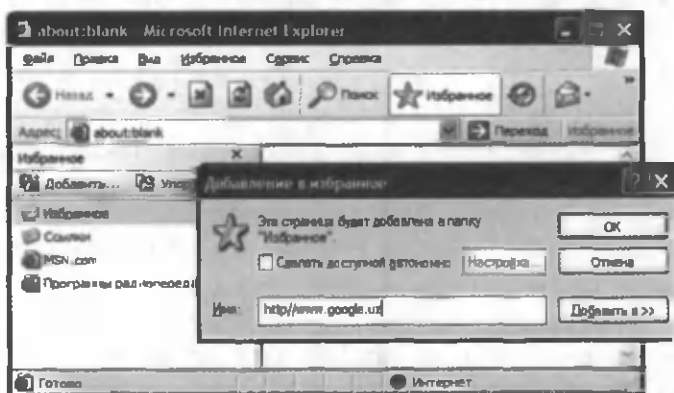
about:blank - Microsoft Internet Explorer

Файл Правка Вид Избранное Сервис Справка

Назад Поиск Избранное

Адрес about:blank Переход Избранное

Избранное

Добавить... Упор

Избранное

Ссылки

MSN.com

Программы радиопередач

Добавление в избранное

Эта страница будет добавлена в папку "Избранное".

Сделать доступной автономно Настройка...

OK

Отмена

Имя: http://www.google.uz

Добавить в >>

Готово

Интернет